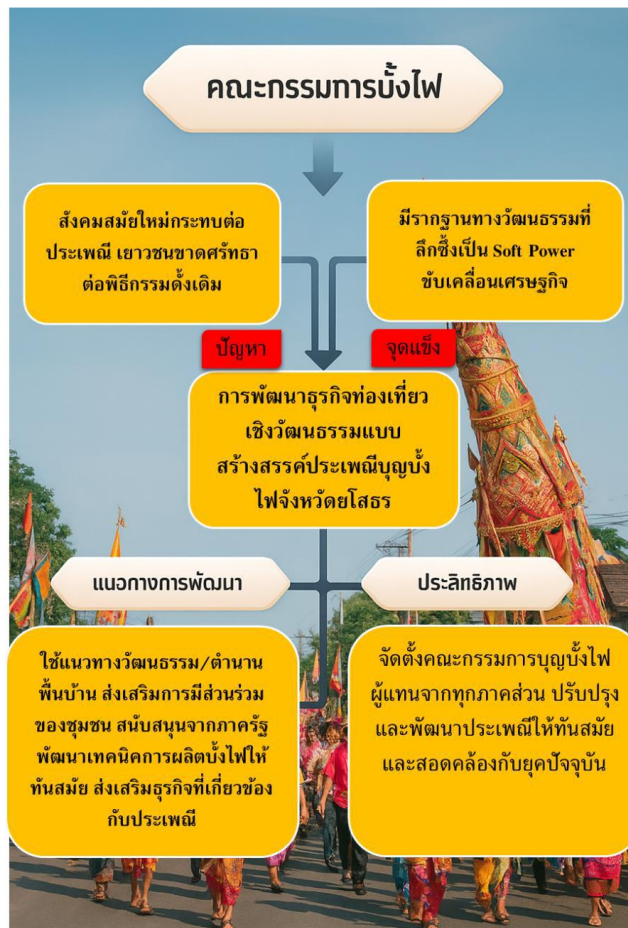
คณะกรรมการบั้งไฟ

สังคมสมัยใหม่กระทบต่อประเพณี เยาวชนขาดศรัทธาต่อพิธีกรรมดั้งเดิม

มีรากฐานทางวัฒนธรรมที่ลึกซึ้งเป็น Soft Power ขับเคลื่อนเศรษฐกิจ

ปัญหา

จุดแข็ง

การพัฒนาธุรกิจท่องเที่ยวเชิงวัฒนธรรมแบบสร้างสรรค์ประเพณีบุญบั้งไฟจังหวัดยโสธร

แนวทางการพัฒนา

ประสิทธิภาพ

ใช้แนวทางวัฒนธรรม/ตำนานพื้นบ้าน ส่งเสริมการมีส่วนร่วมของชุมชน สนับสนุนจากภาครัฐ พัฒนาเทคนิคการผลิตบั้งไฟให้ทันสมัย ส่งเสริมธุรกิจที่เกี่ยวข้องกับประเพณี

จัดตั้งคณะกรรมการบุญบั้งไฟ ผู้แทนจากทุกภาคส่วน ปรับปรุงและพัฒนาประเพณีให้ทันสมัย และสอดคล้องกับยุคปัจจุบัน